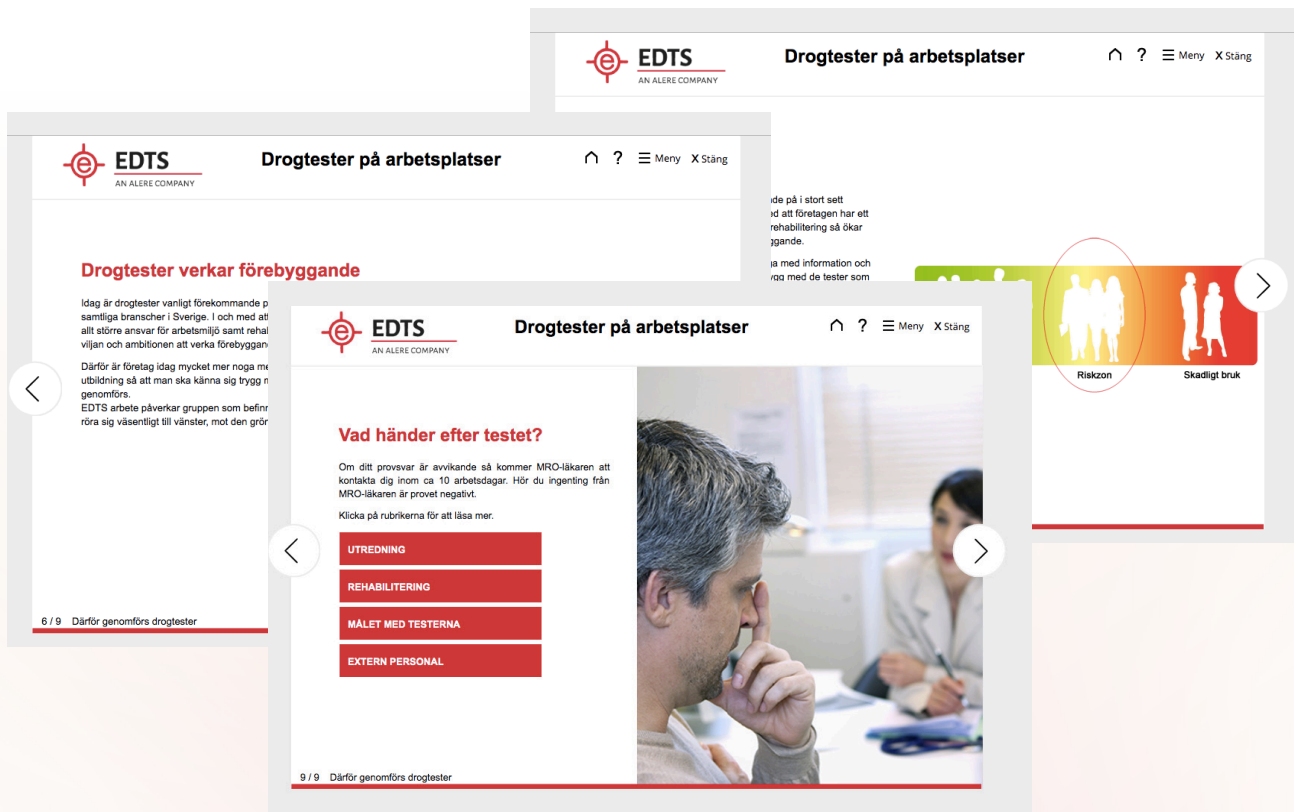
EDTS
AN ALERE COMPANY

Drogtester på arbetsplatser

Meny X Stäng

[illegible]nde på i stort sett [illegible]d att företagen har ett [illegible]rehabilitering så ökar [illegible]ggande.

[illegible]ga med information och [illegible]ygg med de tester som

Riskzon

Skadligt bruk

EDTS
AN ALERE COMPANY

Drogtester på arbetsplatser

Meny X Stäng

Drogtester verkar förebyggande

Idag är drogtester vanligt förekommande p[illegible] samtliga branscher i Sverige. I och med att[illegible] allt större ansvar för arbetsmiljö samt rehal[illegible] viljan och ambitionen att verka förebyggand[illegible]

Därför är företag idag mycket mer noga me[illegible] utbildning så att man ska känna sig trygg n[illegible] genomförs.
EDTS arbete påverkar gruppen som befinn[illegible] röra sig väsentligt till vänster, mot den grön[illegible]

6 / 9 Därför genomförs drogtester

EDTS
AN ALERE COMPANY

Drogtester på arbetsplatser

Meny X Stäng

Vad händer efter testet?

Om ditt provsvar är avvikande så kommer MRO-läkaren att kontakta dig inom ca 10 arbetsdagar. Hör du ingenting från MRO-läkaren är provet negativt.

Klicka på rubrikerna för att läsa mer.

UTREDNING

REHABILITERING

MÅLET MED TESTERNA

EXTERN PERSONAL

9 / 9 Därför genomförs drogtester